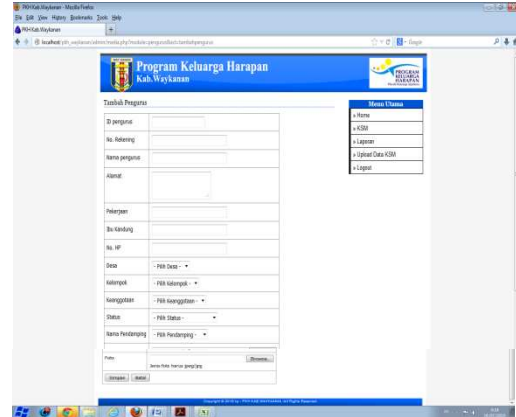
PKH Kab.Waykanan - Mozilla Firefox
File Edit View History Bookmarks Tools Help
PKH Kab.Waykanan
localhost/pkh_waykanan/admin/media.php?module=pengurus&act=tambahpengurus
Google

Program Keluarga Harapan
Kab.Waykanan

PROGRAM KELUARGA HARAPAN

Tambah Pengurus

ID pengurus
No. Rekening
Nama pengurus
Alamat
Pekerjaan
Ibu Kandung
No. HP
Desa - Pilih Desa -
Kelompok - Pilih Kelompok -
Keanggotaan - Pilih Keanggotaan -
Status - Pilih Status -
Nama Pendamping - Pilih Pendamping -
Foto Browse...
Jenis foto harus jpeg/jpg
Simpan Batal

Menu Utama
» Home
» KSM
» Laporan
» Upload Data KSM
» Logout

Copyright © 2013 by PKH Kab.Waykanan. All Rights Reserved